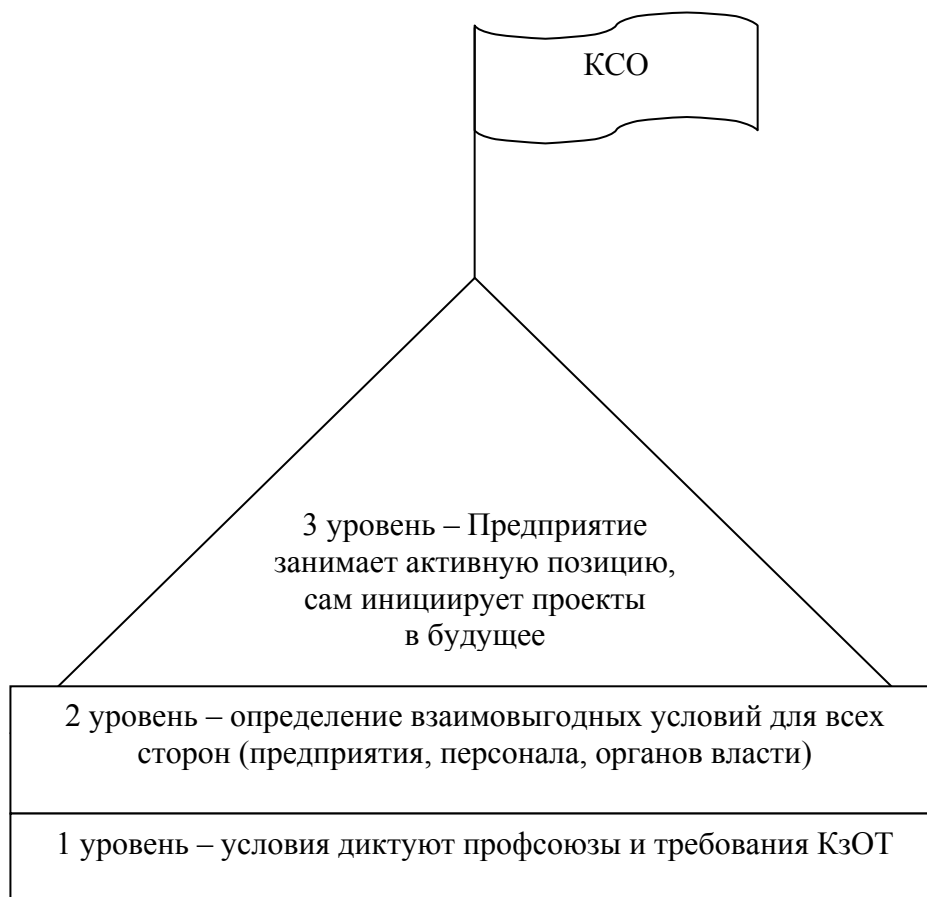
КСО

3 уровень – Предприятие занимает активную позицию, сам инициирует проекты в будущее

2 уровень – определение взаимовыгодных условий для всех сторон (предприятия, персонала, органов власти)

1 уровень – условия диктуют профсоюзы и требования КзОТ